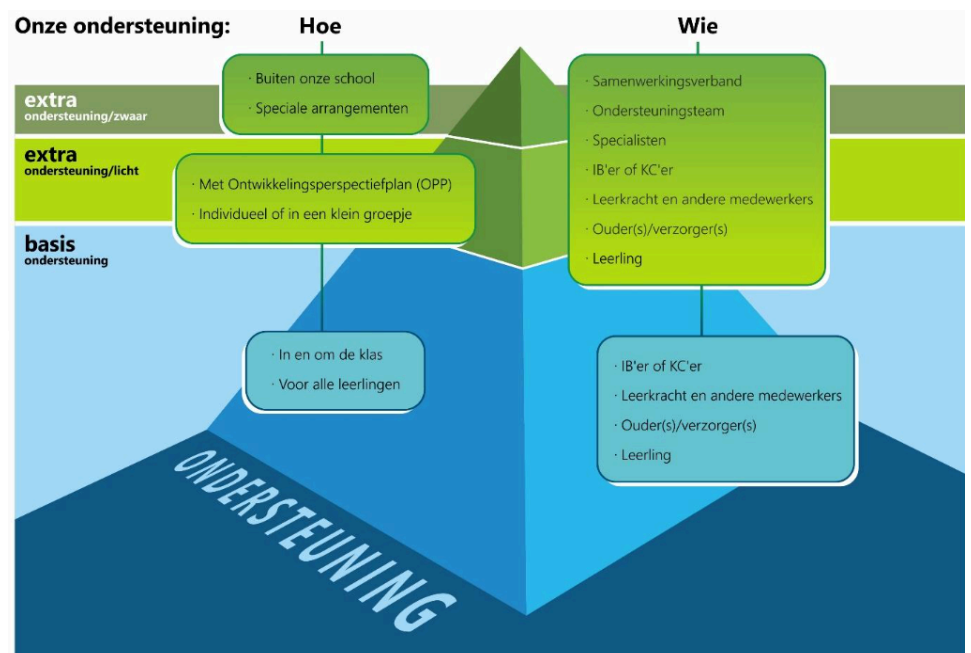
Onze ondersteuning:

Hoe

Wie

extra
ondersteuning/zwaar

extra
ondersteuning/licht

basis
ondersteuning

· Buiten onze school
· Speciale arrangementen

· Met Ontwikkelingsperspectiefplan (OPP)
· Individueel of in een klein groepje

· In en om de klas
· Voor alle leerlingen

· Samenwerkingsverband
· Ondersteuningsteam
· Specialisten
· IB'er of KC'er
· Leerkracht en andere medewerkers
· Ouder(s)/verzorger(s)
· Leerling

· IB'er of KC'er
· Leerkracht en andere medewerkers
· Ouder(s)/verzorger(s)
· Leerling

ONDERSTEUNING